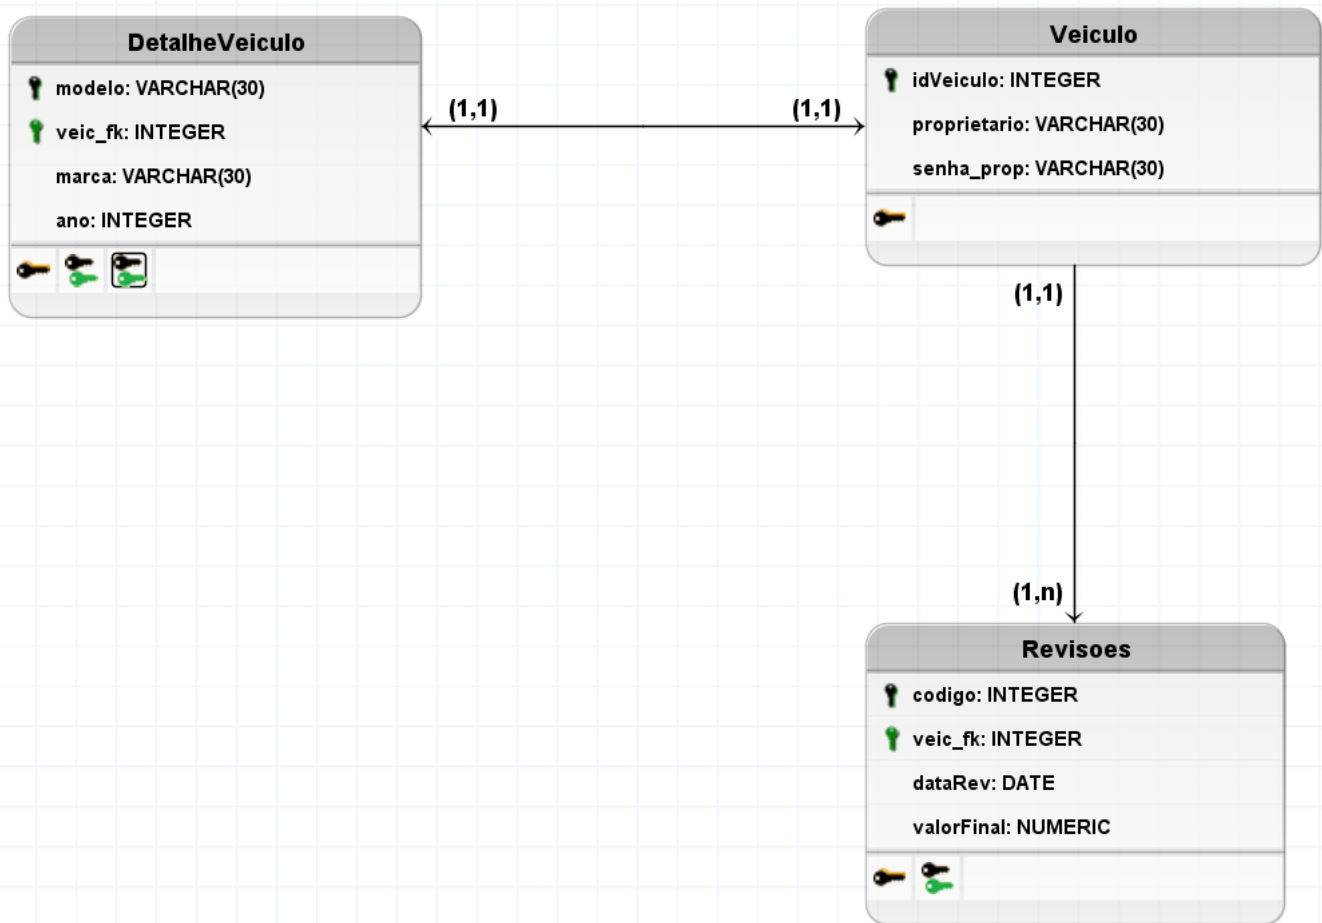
DetalheVeiculo

modelo: VARCHAR(30)

veic_fk: INTEGER

marca: VARCHAR(30)

ano: INTEGER

(1,1)

(1,1)

Veiculo

idVeiculo: INTEGER

proprietario: VARCHAR(30)

senha_prop: VARCHAR(30)

(1,1)

(1,n)

Revisoes

codigo: INTEGER

veic_fk: INTEGER

dataRev: DATE

valorFinal: NUMERIC